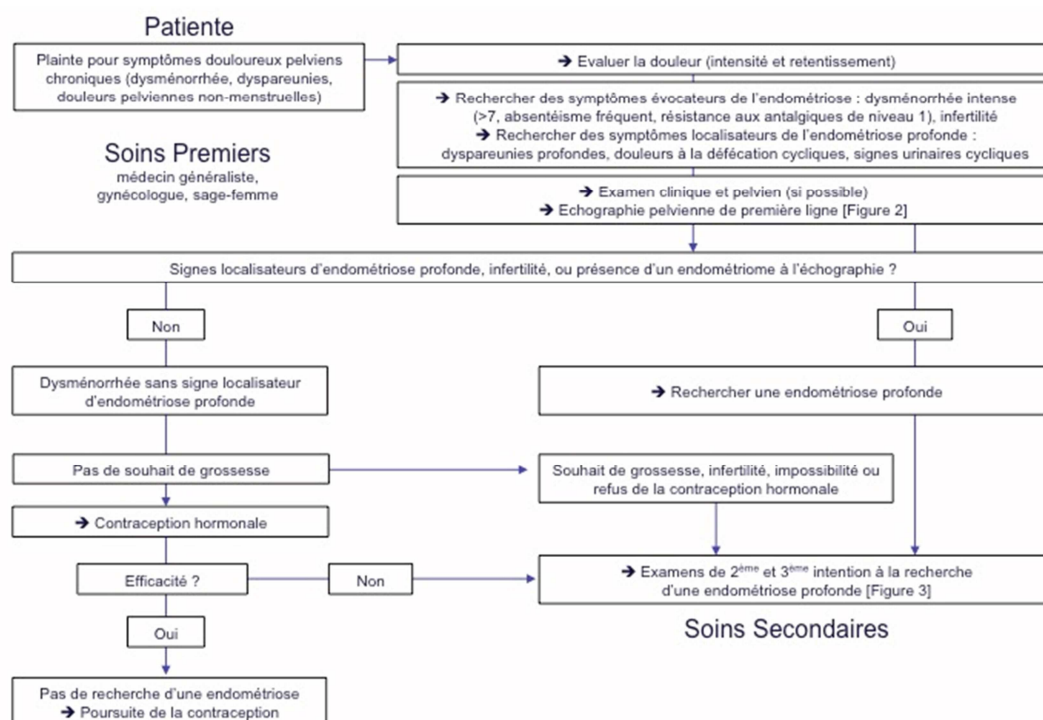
Patiente

Plainte pour symptômes douloureux pelviens chroniques (dysménorrhée, dyspareunies, douleurs pelviennes non-menstruelles)

Soins Premiers
médecin généraliste, gynécologue, sage-femme

➔ Evaluer la douleur (intensité et retentissement)

➔ Rechercher des symptômes évocateurs de l'endométriose : dysménorrhée intense (>7, absentéisme fréquent, résistance aux antalgiques de niveau 1), infertilité
➔ Rechercher des symptômes localisateurs de l'endométriose profonde : dyspareunies profondes, douleurs à la défécation cycliques, signes urinaires cycliques

➔ Examen clinique et pelvien (si possible)
➔ Echographie pelvienne de première ligne [Figure 2]

Signes localisateurs d'endométriose profonde, infertilité, ou présence d'un endométriome à l'échographie ?

Non

Oui

Dysménorrhée sans signe localisateur d'endométriose profonde

➔ Rechercher une endométriose profonde

Pas de souhait de grossesse

Souhait de grossesse, infertilité, impossibilité ou refus de la contraception hormonale

➔ Contraception hormonale

Efficacité ?

Non

➔ Examens de 2$^{ème}$ et 3$^{ème}$ intention à la recherche d'une endométriose profonde [Figure 3]

Oui

Soins Secondaires

Pas de recherche d'une endométriose
➔ Poursuite de la contraception